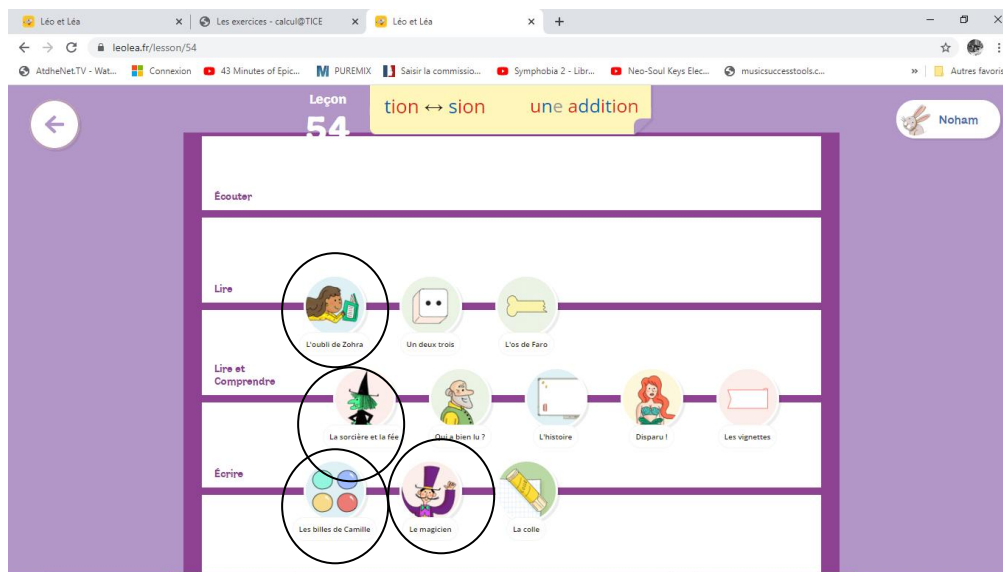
Léo et Léa ×
Les exercices - calcul@TICE ×
Léo et Léa ×
+
leolea.fr/lesson/54
AtdheNet.TV - Wat...
Connexion
43 Minutes of Epic...
PUREMIX
Saisir la commissio...
Symphobia 2 - Libr...
Neo-Soul Keys Elec...
musicsuccesstools.c...
»
Autres favoris

Leçon
54
tion ↔ sion
une addition
Noham

Écouter

Lire
L'oubli de Zohra
Un deux trois
L'os de Faro

Lire et Comprendre
La sorcière et la fée
Qui a bien lu ?
L'histoire
Disparu !
Les vignettes

Écrire
Les billes de Camille
Le magicien
La colle